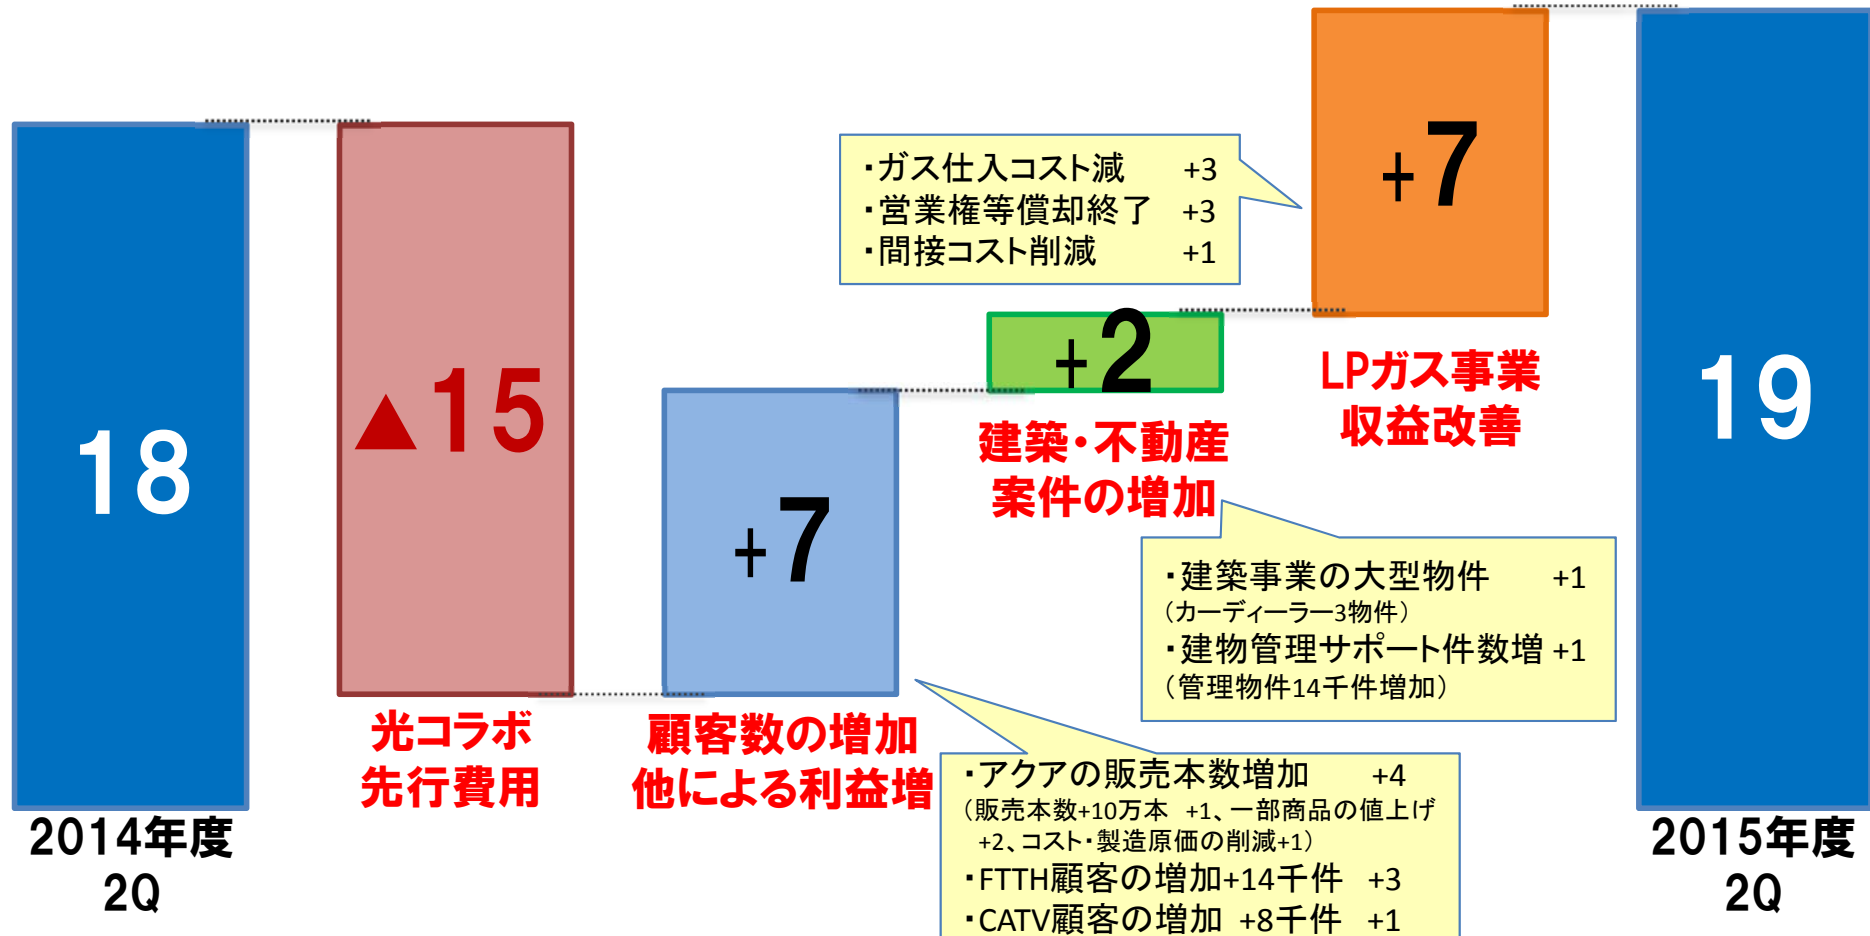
18

2014年度
2Q

▲15

光コラボ
先行費用

+7

顧客数の増加
他による利益増

・アクアの販売本数増加　+4
（販売本数+10万本　+1、一部商品の値上げ +2、コスト・製造原価の削減+1）
・FTTH顧客の増加+14千件　+3
・CATV顧客の増加　+8千件　+1

+2

建築・不動産
案件の増加

・建築事業の大型物件　+1
（カーディーラー3物件）
・建物管理サポート件数増 +1
（管理物件14千件増加）

・ガス仕入コスト減　+3
・営業権等償却終了　+3
・間接コスト削減　+1

+7

LPガス事業
収益改善

19

2015年度
2Q